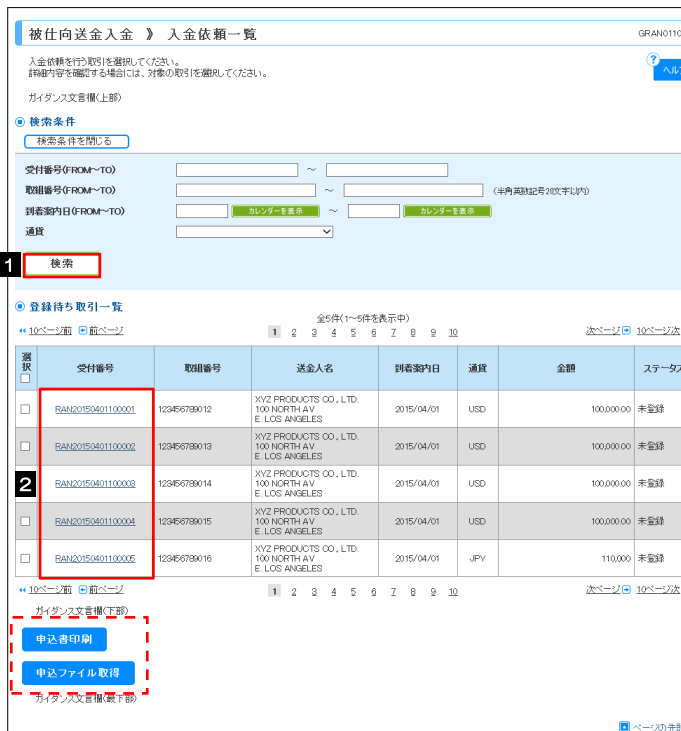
被仕向送金入金 》 入金依頼一覧

GRAN0110

入金依頼を行う取引を選択してください。
詳細内容を確認する場合には、対象の取引を選択してください。

ヘル

ガイダンス文言欄(上部)

検索条件

検索条件を閉じる

受付番号(FROM～TO) ～

取組番号(FROM～TO) ～ (半角英数記号20文字以内)

到着案内日(FROM～TO) カレンダーを表示 ～ カレンダーを表示

通貨

1 検索

登録待ち取引一覧

全5件(1～5件を表示中)

10ページ前 前ページ 1 2 3 4 5 6 7 8 9 10 次ページ 10ページ次

| 選択 | 受付番号 | 取組番号 | 送金人名 | 到着案内日 | 通貨 | 金額 | ステータス |
|---|---|---|---|---|---|---|---|
| | RAN20150401100001 | 123456789012 | XYZ PRODUCTS CO., LTD. 100 NORTH AV E. LOS ANGELES | 2015/04/01 | USD | 100,000.00 | 未登録 |
| | RAN20150401100002 | 123456789013 | XYZ PRODUCTS CO., LTD. 100 NORTH AV E. LOS ANGELES | 2015/04/01 | USD | 100,000.00 | 未登録 |
| | RAN20150401100003 | 123456789014 | XYZ PRODUCTS CO., LTD. 100 NORTH AV E. LOS ANGELES | 2015/04/01 | USD | 100,000.00 | 未登録 |
| | RAN20150401100004 | 123456789015 | XYZ PRODUCTS CO., LTD. 100 NORTH AV E. LOS ANGELES | 2015/04/01 | USD | 100,000.00 | 未登録 |
| | RAN20150401100005 | 123456789016 | XYZ PRODUCTS CO., LTD. 100 NORTH AV E. LOS ANGELES | 2015/04/01 | JPY | 110,000 | 未登録 |

2

10ページ前 前ページ 1 2 3 4 5 6 7 8 9 10 次ページ 10ページ次

ガイダンス文言欄(下部)

申込書印刷

申込ファイル取得

ガイダンス文言欄(最下部)

ページの先頭